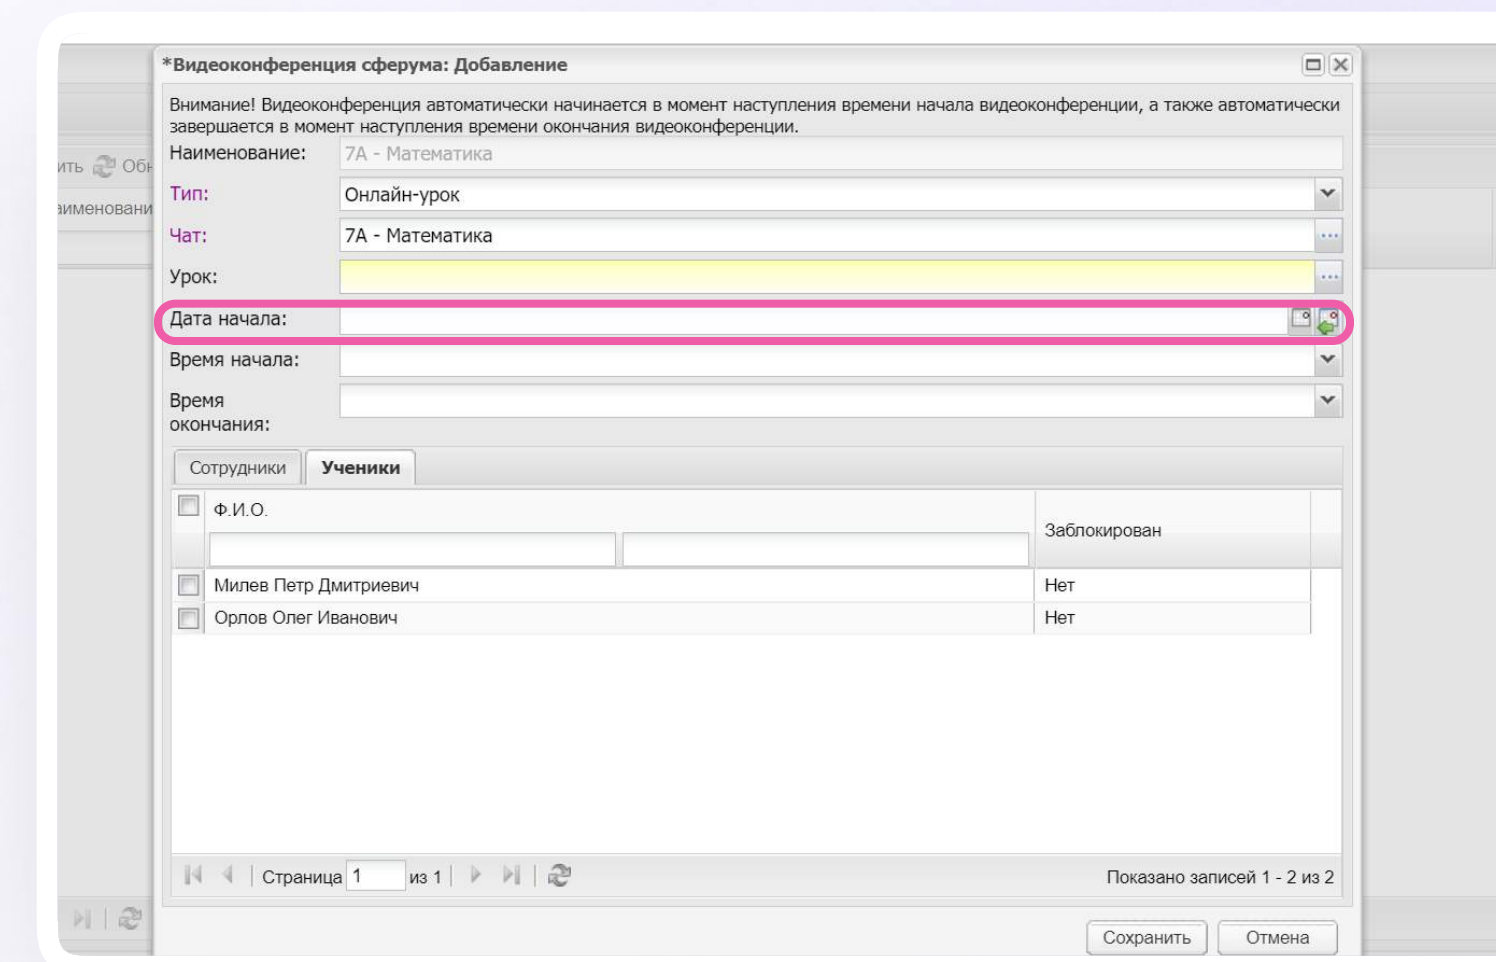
ить Обн
аименовани

*Видеоконференция сферума: Добавление

Внимание! Видеоконференция автоматически начинается в момент наступления времени начала видеоконференции, а также автоматически завершается в момент наступления времени окончания видеоконференции.

Наименование: 7А - Математика
Тип: Онлайн-урок
Чат: 7А - Математика
Урок:
Дата начала:
Время начала:
Время окончания:

Сотрудники | Ученики

| | Ф.И.О. | Заблокирован |
|---|---|---|
| | Милев Петр Дмитриевич | Нет |
| | Орлов Олег Иванович | Нет |

Страница 1 из 1

Показано записей 1 - 2 из 2

Сохранить | Отмена